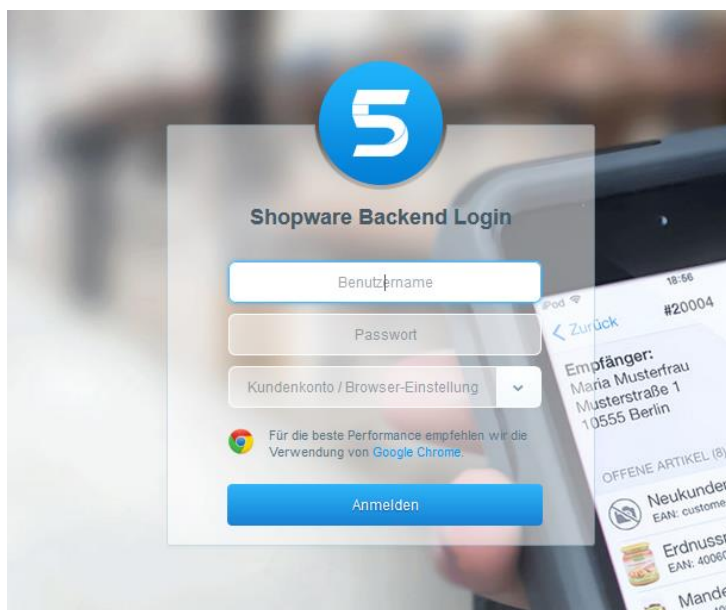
Shopware Backend Login

Benutzername

Passwort

Kundenkonto / Browser-Einstellung

Für die beste Performance empfehlen wir die Verwendung von Google Chrome.

Anmelden

iPod
18:56
< Zurück
#20004
Empfänger:
Maria Musterfrau
Musterstraße 1
10555 Berlin
OFFENE ARTIKEL (8)
Neukunden
EAN: custome
Erdnuss
EAN: 4006
Mand